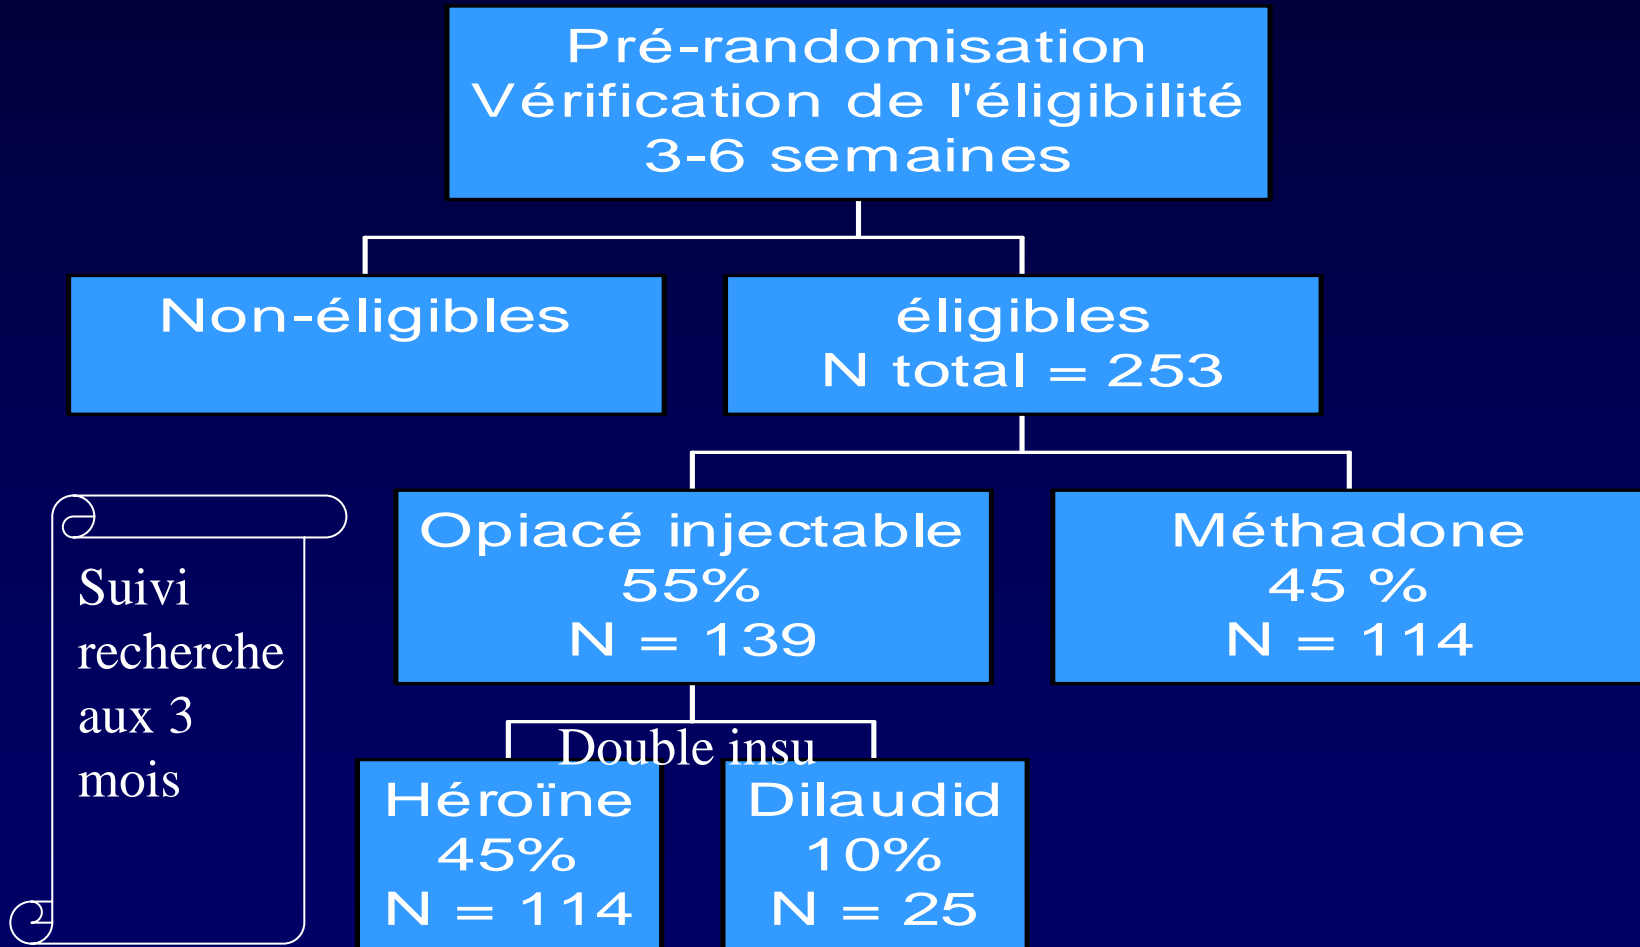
Pré-randomisation
Vérification de l'éligibilité
3-6 semaines

Non-éligibles

éligibles
N total = 253

Suivi recherche aux 3 mois

Opiacé injectable
55%
N = 139

Méthadone
45 %
N = 114

Double insu

Héroïne
45%
N = 114

Dilaudid
10%
N = 25